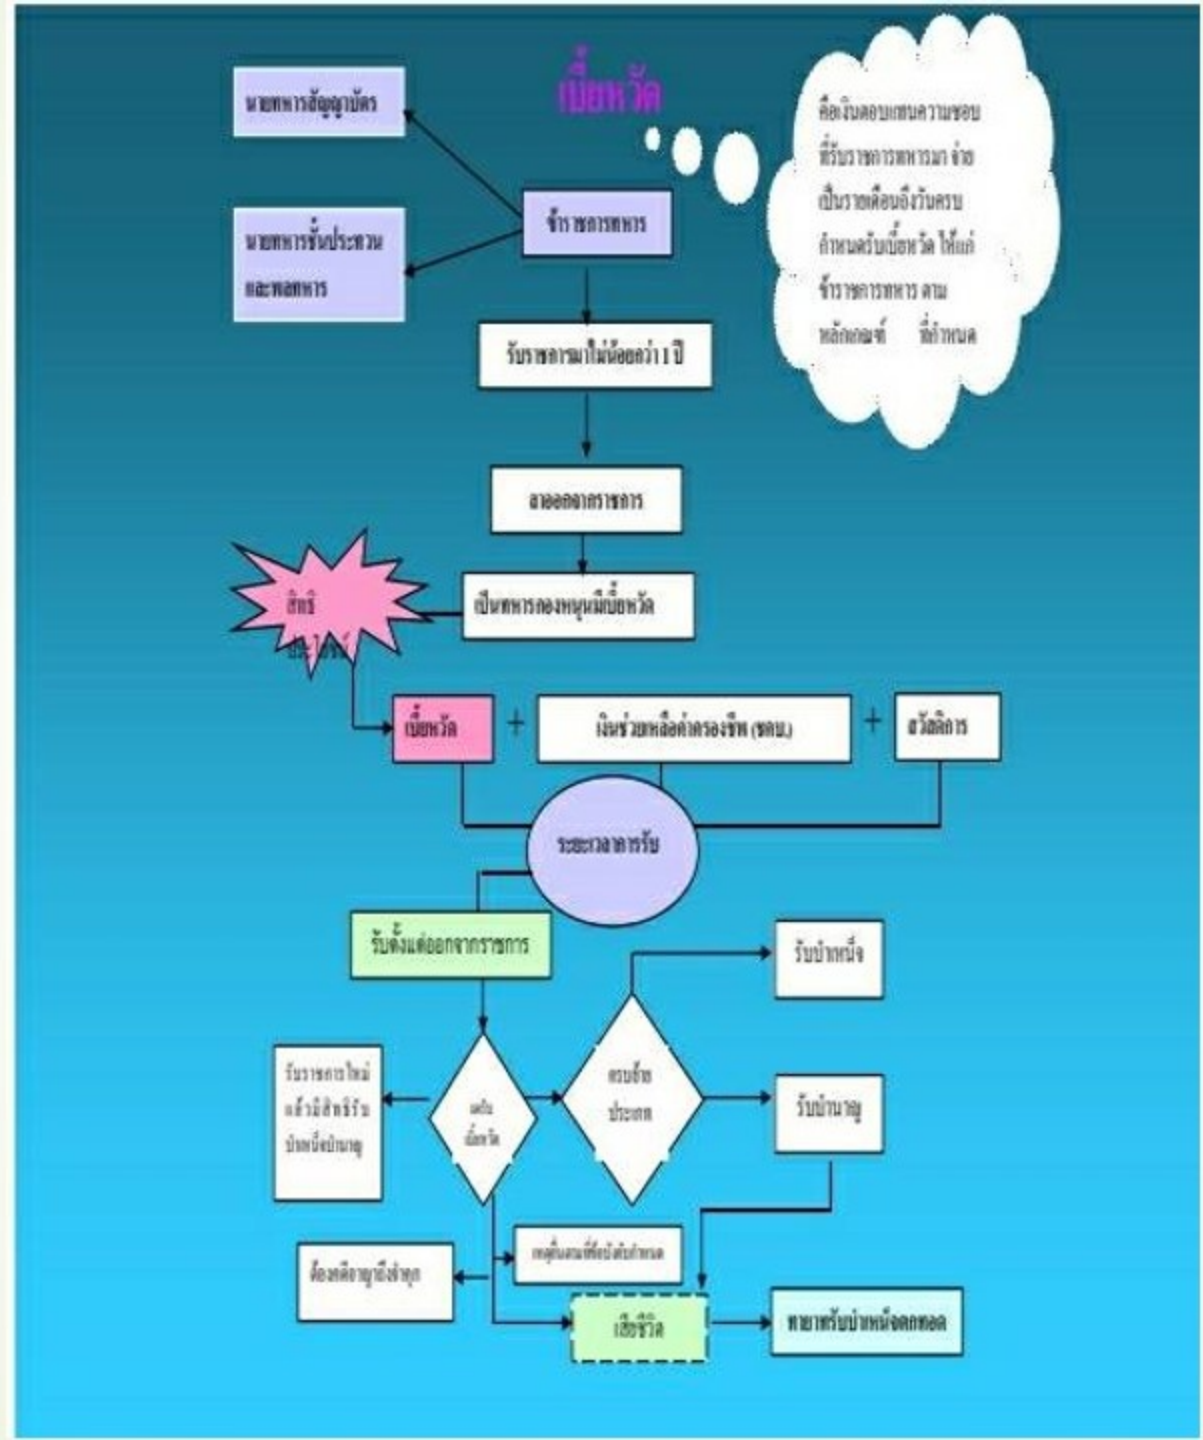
เบี้ยหวัด

คือเงินตอบแทนความชอบที่รับราชการทหารมา จ่ายเป็นรายเดือนถึงวันครบกำหนดรับเบี้ยหวัด ให้แก่ข้าราชการทหาร ตามหลักเกณฑ์ ที่กำหนด

นายทหารสัญญาบัตร

นายทหารชั้นประทวนและพลทหาร

ข้าราชการทหาร

รับราชการมาไม่น้อยกว่า 1 ปี

ลาออกจากราชการ

เป็นทหารกองหนุนมีเบี้ยหวัด

สิทธิประโยชน์

เบี้ยหวัด + เงินช่วยเหลือค่าครองชีพ (ชคบ.) + สวัสดิการ

ระยะเวลาการรับ

รับตั้งแต่ออกจากราชการ

รับบำเหน็จ

รับราชการใหม่แล้วมีสิทธิรับบำเหน็จบำนาญ

งดรับเบี้ยหวัด

ครบอายุประเภท

รับบำนาญ

ต้องคดีอาญาถึงจำคุก

เหตุอื่นตามที่ระเบียบกำหนด

เสียชีวิต

ทายาทรับบำเหน็จตกทอด